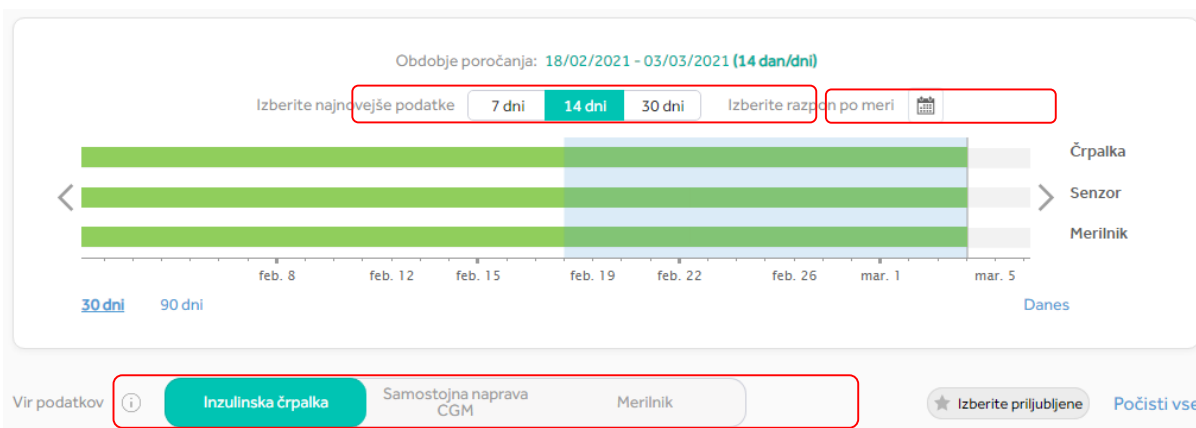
Obdobje poročanja: 18/02/2021 - 03/03/2021 (14 dan/dni)

Izberite najnovejše podatke 7 dni 14 dni 30 dni Izberite razpon po meri

Črpalka
Senzor
Merilnik

feb. 8 feb. 12 feb. 15 feb. 19 feb. 22 feb. 26 mar. 1 mar. 5

30 dni 90 dni Danes

Vir podatkov Inzulinska črpalka Samostojna naprava CGM Merilnik Izberite priljubljene Počisti vse